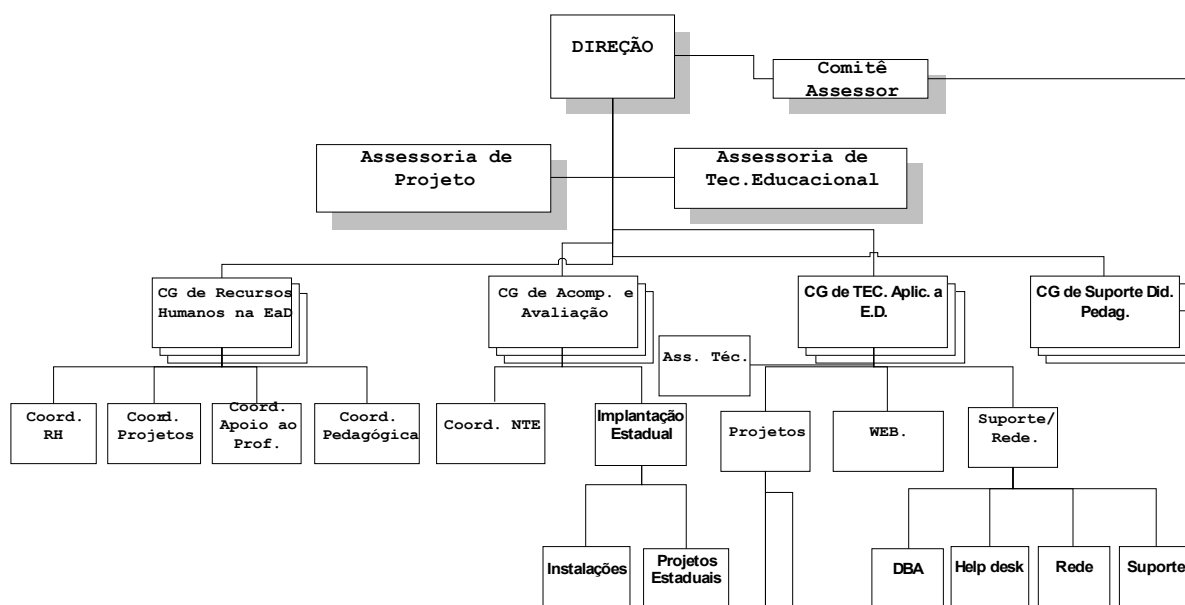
DIREÇÃO

Comitê Assessor

Assessoria de Projeto

Assessoria de Tec.Educacional

CG de Recursos Humanos na EaD

CG de Acomp. e Avaliação

CG de TEC. Aplic. a E.D.

CG de Suporte Did. Pedag.

Ass. Téc.

Coord. RH

Coord. Projetos

Coord. Apoio ao Prof.

Coord. Pedagógica

Coord. NTE

Implantação Estadual

Projetos

WEB.

Suporte/ Rede.

Instalações

Projetos Estaduais

DBA

Help desk

Rede

Suporte